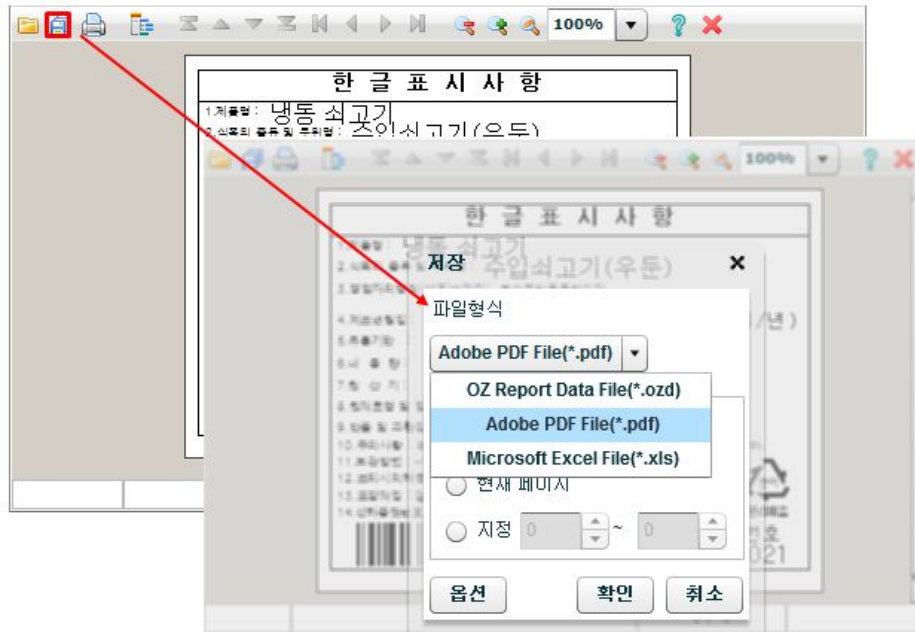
100%

한 글 표 시 사 항

1.제품명: 냉동 쇠고기

2.식육의 종류 및 부위명: 주입쇠고기(우둔)

100%

한 글 표 시 사 항

냉동 쇠고기

주입쇠고기(우둔)

/년)

저장

파일형식

Adobe PDF File(*.pdf)

OZ Report Data File(*.ozd)

Adobe PDF File(*.pdf)

Microsoft Excel File(*.xls)

현재 페이지

지정 0 ~ 0

번호

021

옵션

확인

취소